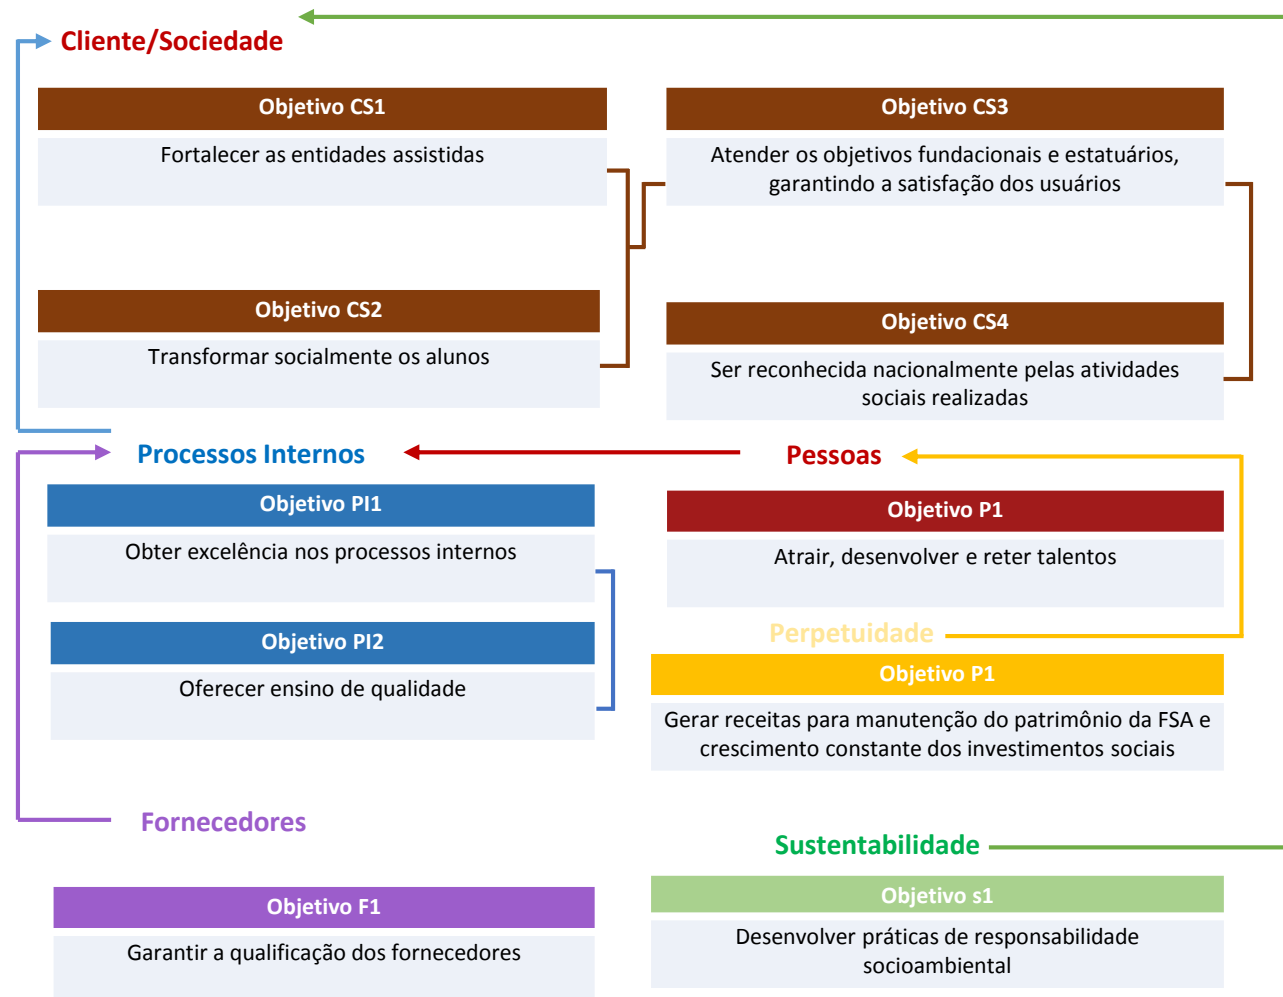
Cliente/Sociedade

Objetivo CS1

Fortalecer as entidades assistidas

Objetivo CS3

Atender os objetivos fundacionais e estatuários, garantindo a satisfação dos usuários

Objetivo CS2

Transformar socialmente os alunos

Objetivo CS4

Ser reconhecida nacionalmente pelas atividades sociais realizadas

Processos Internos

Pessoas

Objetivo PI1

Obter excelência nos processos internos

Objetivo P1

Atrair, desenvolver e reter talentos

Perpetuidade

Objetivo PI2

Oferecer ensino de qualidade

Objetivo P1

Gerar receitas para manutenção do patrimônio da FSA e crescimento constante dos investimentos sociais

Fornecedores

Sustentabilidade

Objetivo F1

Garantir a qualificação dos fornecedores

Objetivo s1

Desenvolver práticas de responsabilidade socioambiental